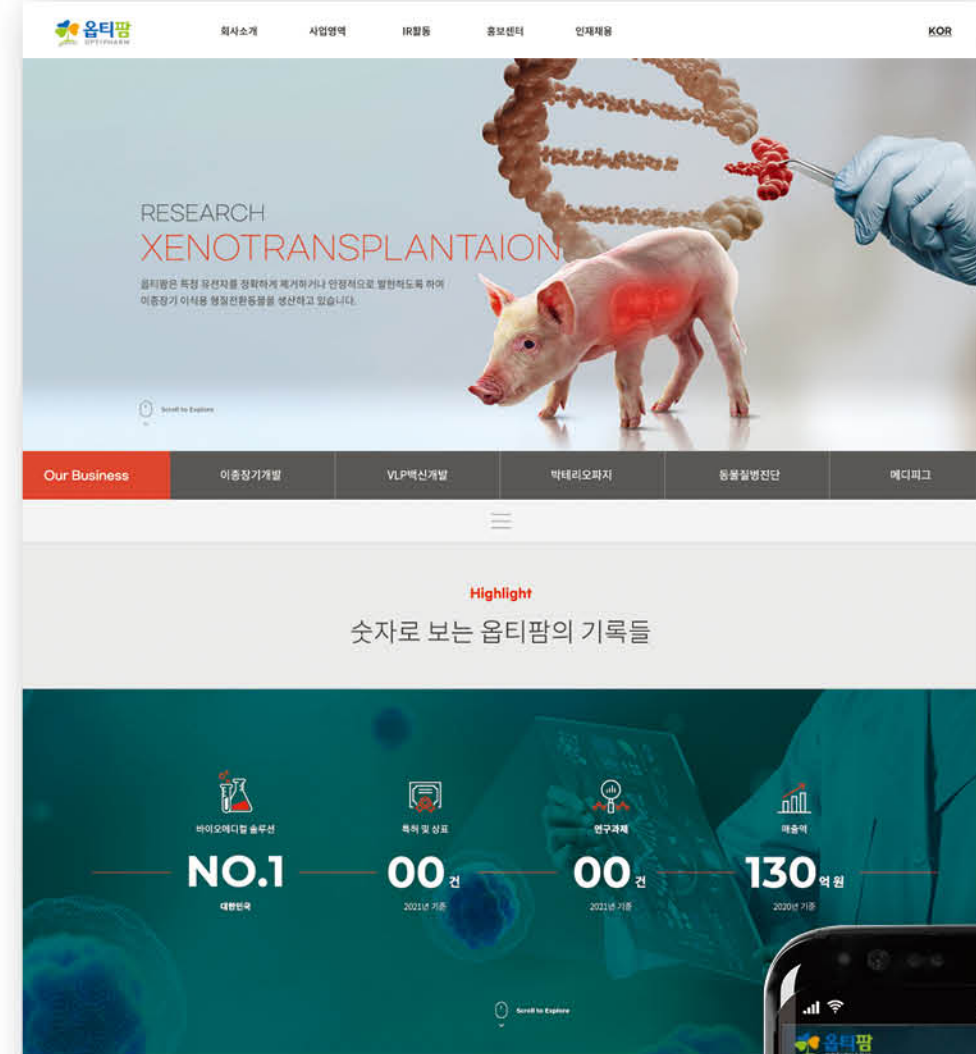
옵티팜
OPTIPHARM

회사소개 사업영역 IR활동 홍보센터 인재채용 KOR

RESEARCH
XENOTRANSPLANTAION

옵티팜은 특정 유전자를 정확하게 제거하거나 안정적으로 발현하도록 하여
이종장기 이식용 형질전환동물을 생산하고 있습니다.

Scroll to Explore

Our Business | 이종장기개발 | VLP백신개발 | 박테리오파지 | 동물질병진단 | 메디피그

Highlight
숫자로 보는 옵티팜의 기록들

바이오메디컬 솔루션
NO.1
대한민국

특허 및 상표
00건
2021년 기준

연구과제
00건
2021년 기준

매출액
130억원
2020년 기준

Scroll to Explore

옵티팜